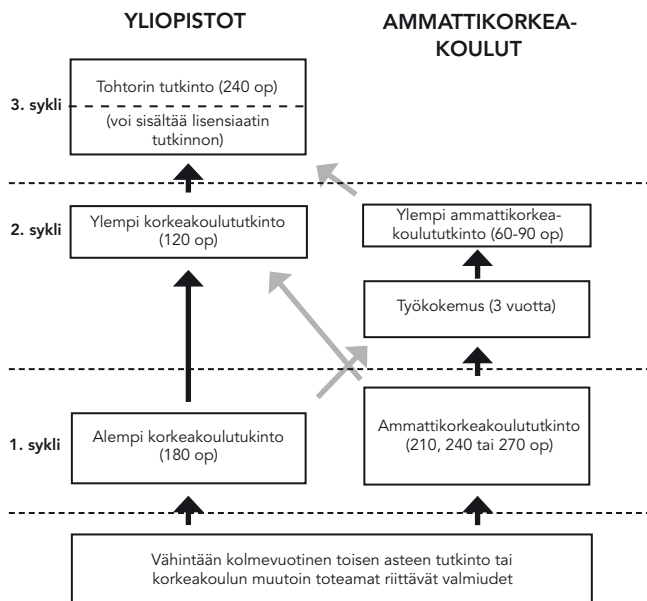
YLIOPISTOT

AMMATTIKORKEAKOULUT

3. sykli

Tohtorin tutkinto (240 op)

(voi sisältää lisensiaatin tutkinnon)

2. sykli

Ylempi korkeakoulututkinto (120 op)

Ylempi ammattikorkeakoulututkinto (60-90 op)

Työkokemus (3 vuotta)

1. sykli

Alempi korkeakoulutukinto (180 op)

Ammattikorkeakoulututkinto (210, 240 tai 270 op)

Vähintään kolmevuotinen toisen asteen tutkinto tai korkeakoulun muutoin toteamat riittävät valmiudet